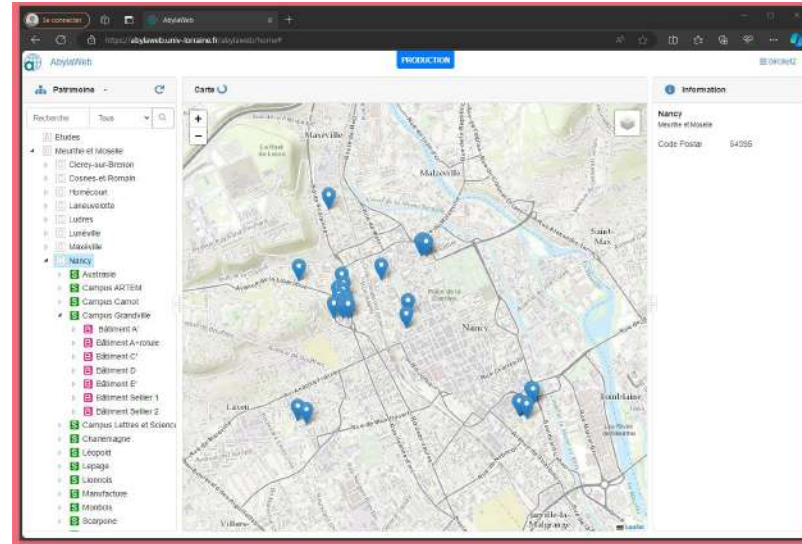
Se connecter

AbylaWeb

https://abylaweb.univ-lorraine.fr/abylaweb/home#

AbylaWeb

PRODUCTION

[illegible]

Patrimoine

Recherche

Tous

Etudes

Meurthe et Moselle

Clérey-sur-Brenon

Cosnes-et-Romain

Homécourt

Laneuveville

Ludres

Lunéville

Maxéville

Nancy

Austrasie

Campus ARTEM

Campus Carnot

Campus Grandville

Bâtiment A'

Bâtiment A-rotule

Bâtiment C'

Bâtiment D

Bâtiment E'

Bâtiment Sellier 1

Bâtiment Sellier 2

Campus Lettres et Scienc

Charlemagne

Léopold

Lepage

Lionnois

Manufacture

Monbois

Scarpone

Carte

Maxéville

Malzéville

Saint-Max

Nancy

Laxou

Villers

Jarville-la-Malgrange

Leaflet

Information

Nancy

Meurthe et Moselle

Code Postal 54000